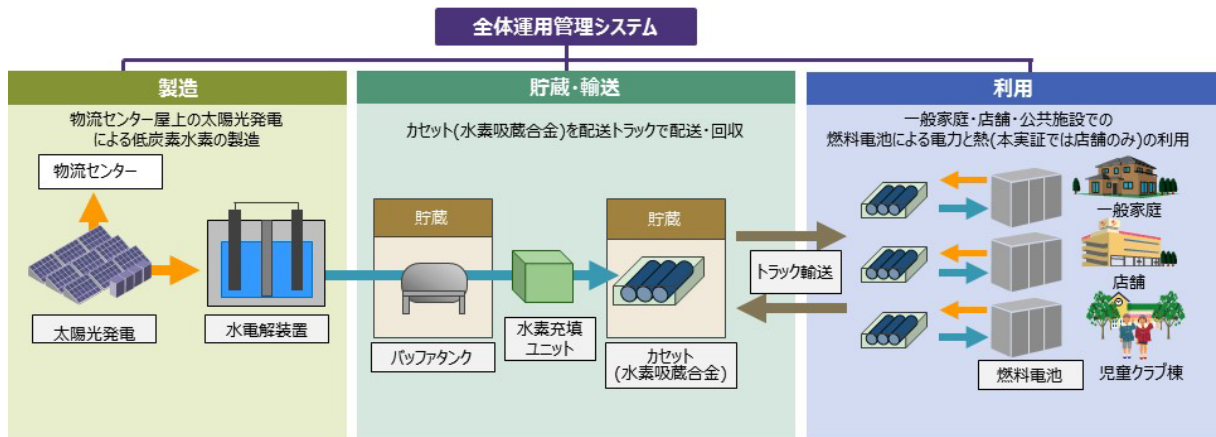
全体運用管理システム

製造

物流センター屋上の太陽光発電による低炭素水素の製造

物流センター

太陽光発電

水電解装置

貯蔵・輸送

カセット(水素吸蔵合金)を配送トラックで配送・回収

貯蔵

バッファタンク

水素充填ユニット

貯蔵

カセット(水素吸蔵合金)

トラック輸送

利用

一般家庭・店舗・公共施設での燃料電池による電力と熱(本実証では店舗のみ)の利用

一般家庭

店舗

燃料電池

児童クラブ棟